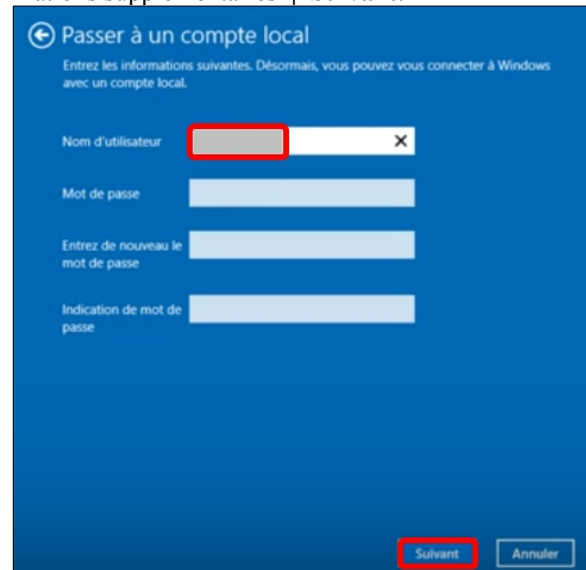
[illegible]

Passer à un compte local

Entrez les informations suivantes. Désormais, vous pouvez vous connecter à Windows avec un compte local.

Nom d'utilisateur

×

Mot de passe

Entrez de nouveau le mot de passe

Indication de mot de passe

Suivant

Annuler